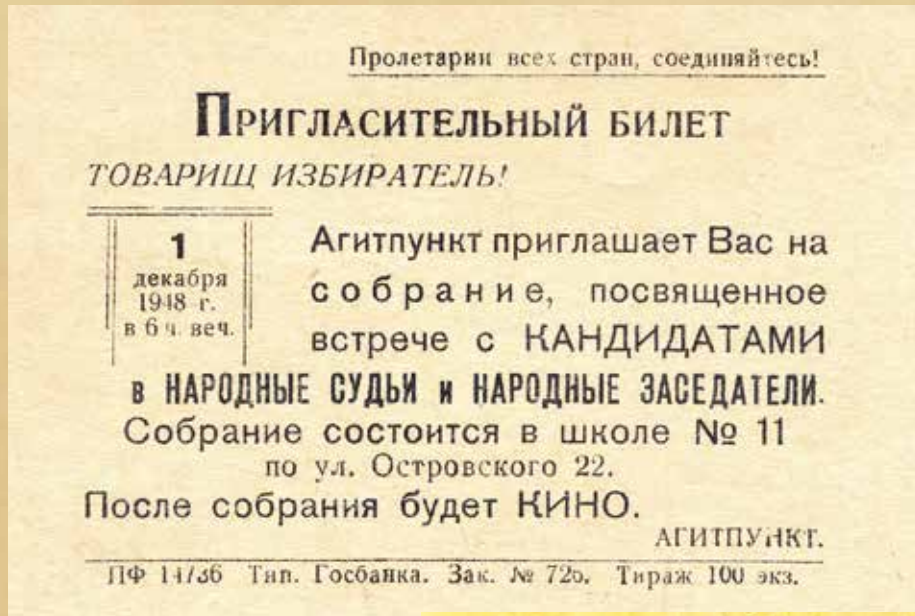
Пролетарии всех стран, соединяйтесь!

Пригласительный билет

ТОВАРИЩ ИЗБИРАТЕЛЬ!

1 декабря 1948 г. в 6 ч. веч.

Агитпункт приглашает Вас на собрание, посвященное встрече с КАНДИДАТАМИ в НАРОДНЫЕ СУДЬИ и НАРОДНЫЕ ЗАСЕДАТЕЛИ.

Собрание состоится в школе № 11 по ул. Островского 22.

После собрания будет КИНО.

АГИТПУНКТ.

ПФ 14736 Тип. Госбанка. Зак. № 725. Тираж 100 экз.